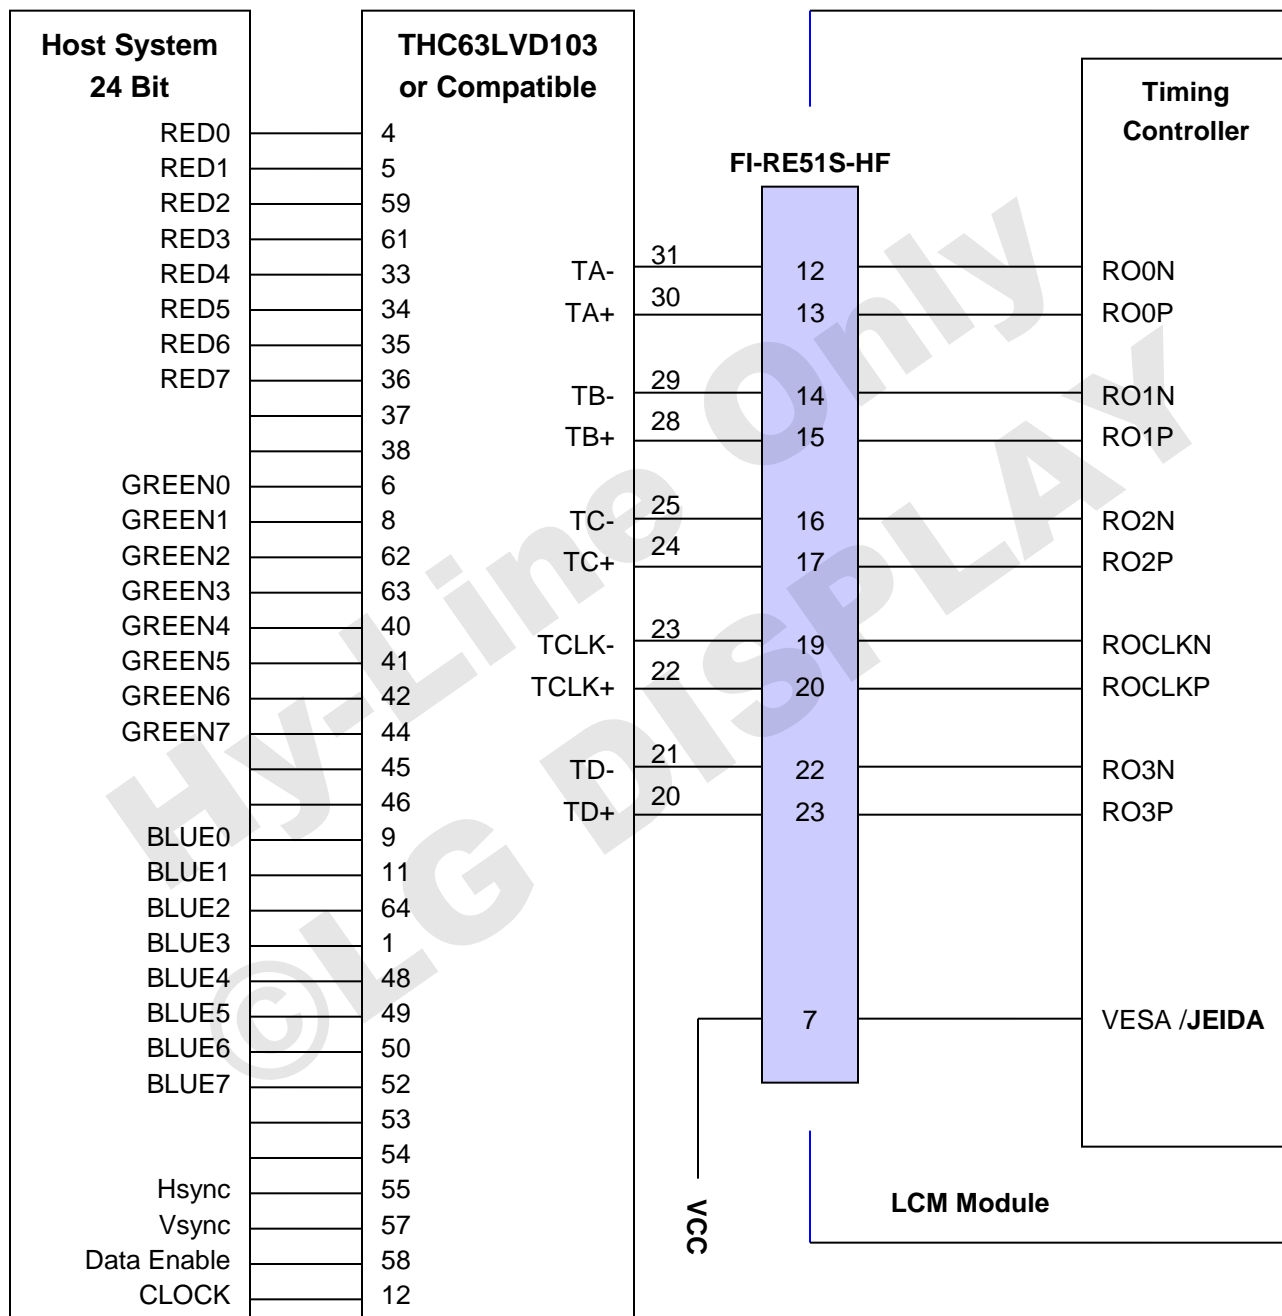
Host System 24 Bit

RED0
RED1
RED2
RED3
RED4
RED5
RED6
RED7

GREEN0
GREEN1
GREEN2
GREEN3
GREEN4
GREEN5
GREEN6
GREEN7

BLUE0
BLUE1
BLUE2
BLUE3
BLUE4
BLUE5
BLUE6
BLUE7

Hsync
Vsync
Data Enable
CLOCK

THC63LVD103 or Compatible

4
5
59
61
33
34
35
36
37
38
6
8
62
63
40
41
42
44
45
46
9
11
64
1
48
49
50
52
53
54
55
57
58
12

TA- 31
TA+ 30
TB- 29
TB+ 28
TC- 25
TC+ 24
TCLK- 23
TCLK+ 22
TD- 21
TD+ 20

FI-RE51S-HF

12
13
14
15
16
17
19
20
22
23
7

VCC

Timing Controller

RO0N
RO0P
RO1N
RO1P
RO2N
RO2P
ROCLKN
ROCLKP
RO3N
RO3P
VESA /JEIDA

LCM Module

Hy-Line Only
©LG DISPLAY